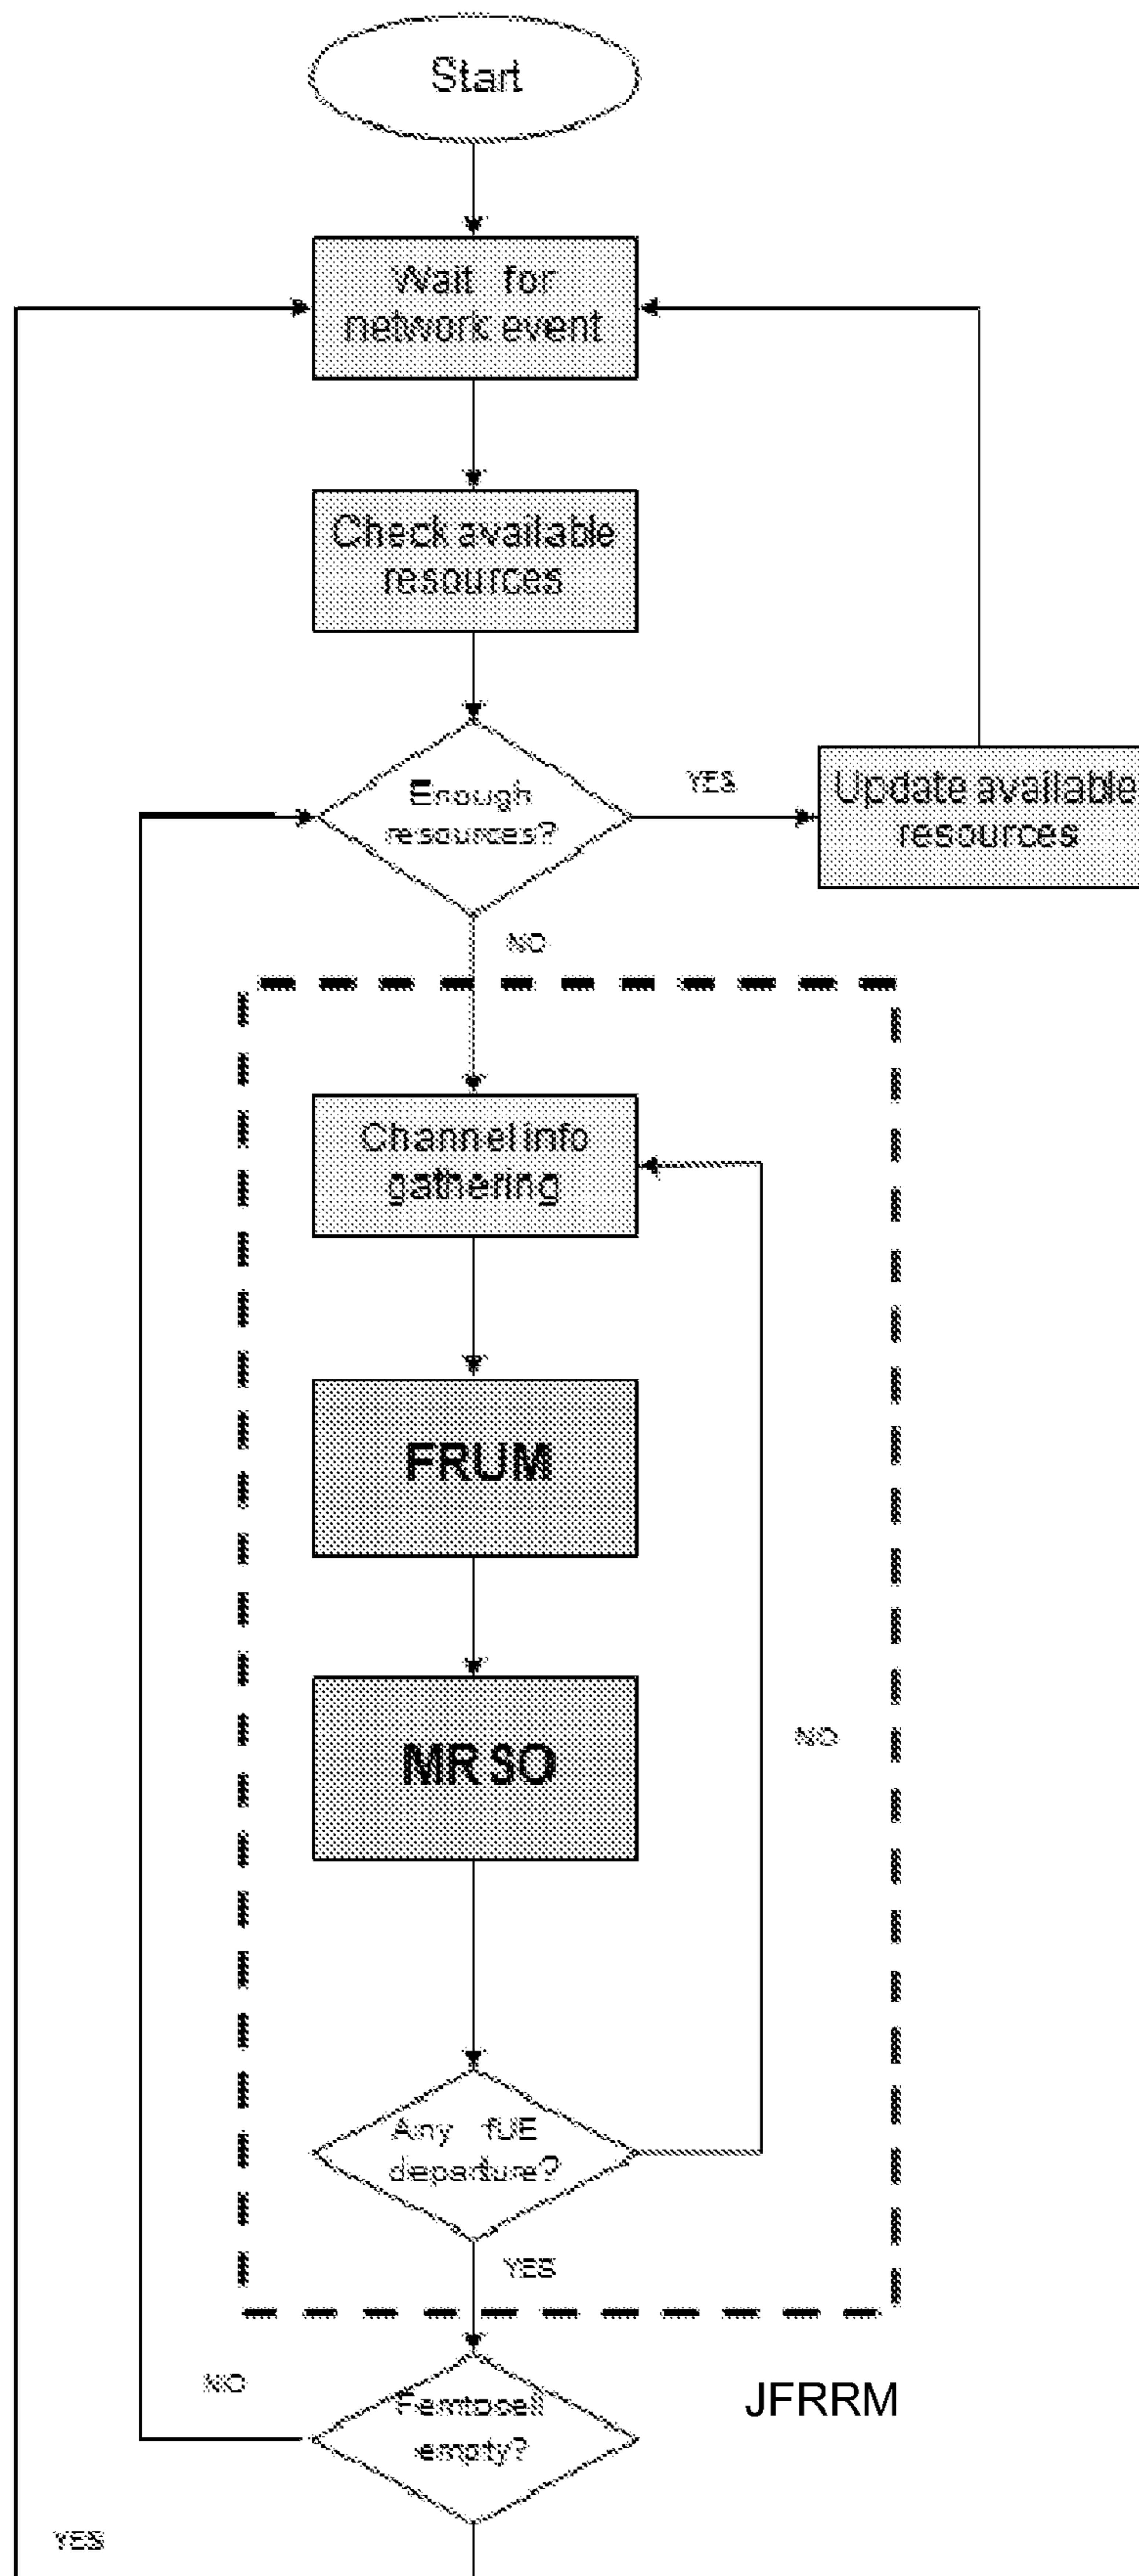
Start

Wait for network event

Check available resources

Enough resources?

YES

Update available resources

NO

Channel info gathering

FRUM

MRSO

NO

Any fUE departure?

YES

NO

Femtocell empty?

JFRRM

YES